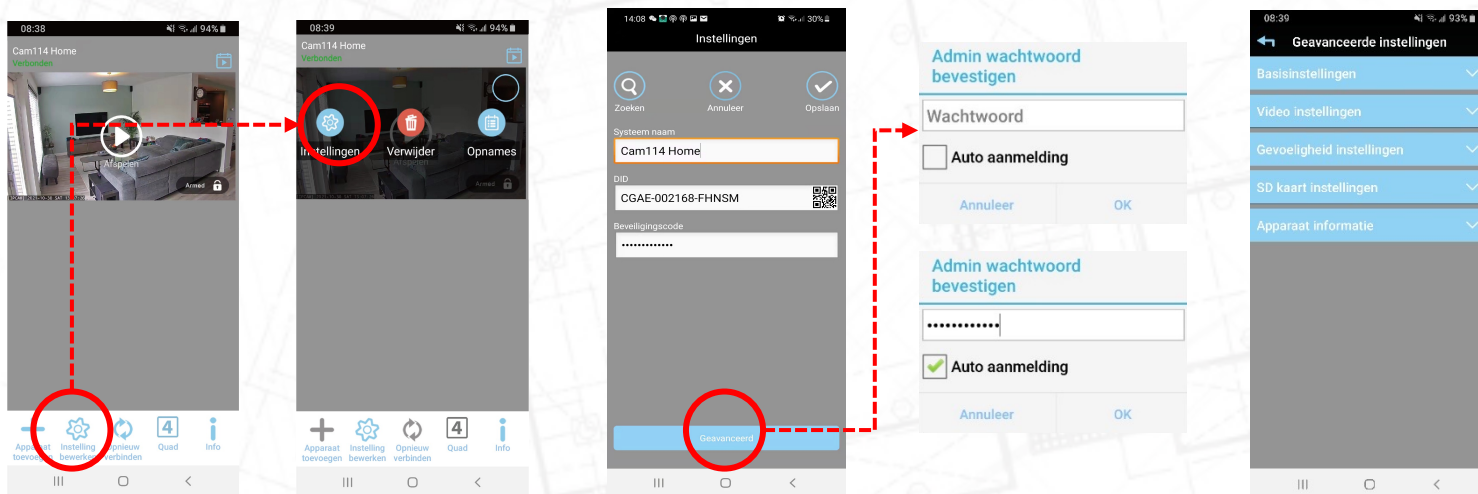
08:38 94%

Cam114 Home
Verbonden

Afspelen

Armed

Apparaat toevoegen
Instelling bewerken
Opnieuw verbinden
4 Quad
Info

08:39 94%

Cam114 Home
Verbonden

Instellingen
Verwijder
Opnames

Armed

Apparaat toevoegen
Instelling bewerken
Opnieuw verbinden
4 Quad
Info

14:08 30%

Instellingen

Zoeken
Annuleer
Opslaan

Systeem naam
Cam114 Home

DID
CGAE-002168-FHNSM

Beveiligingscode
••••••••••••••

Geavanceerd

Admin wachtwoord bevestigen

Wachtwoord

Auto aanmelding

Annuleer
OK

Admin wachtwoord bevestigen

••••••••••••

Auto aanmelding

Annuleer
OK

08:39 93%

Geavanceerde instellingen

Basisinstellingen
Video instellingen
Gevoeligheid instellingen
SD kaart instellingen
Apparaat informatie